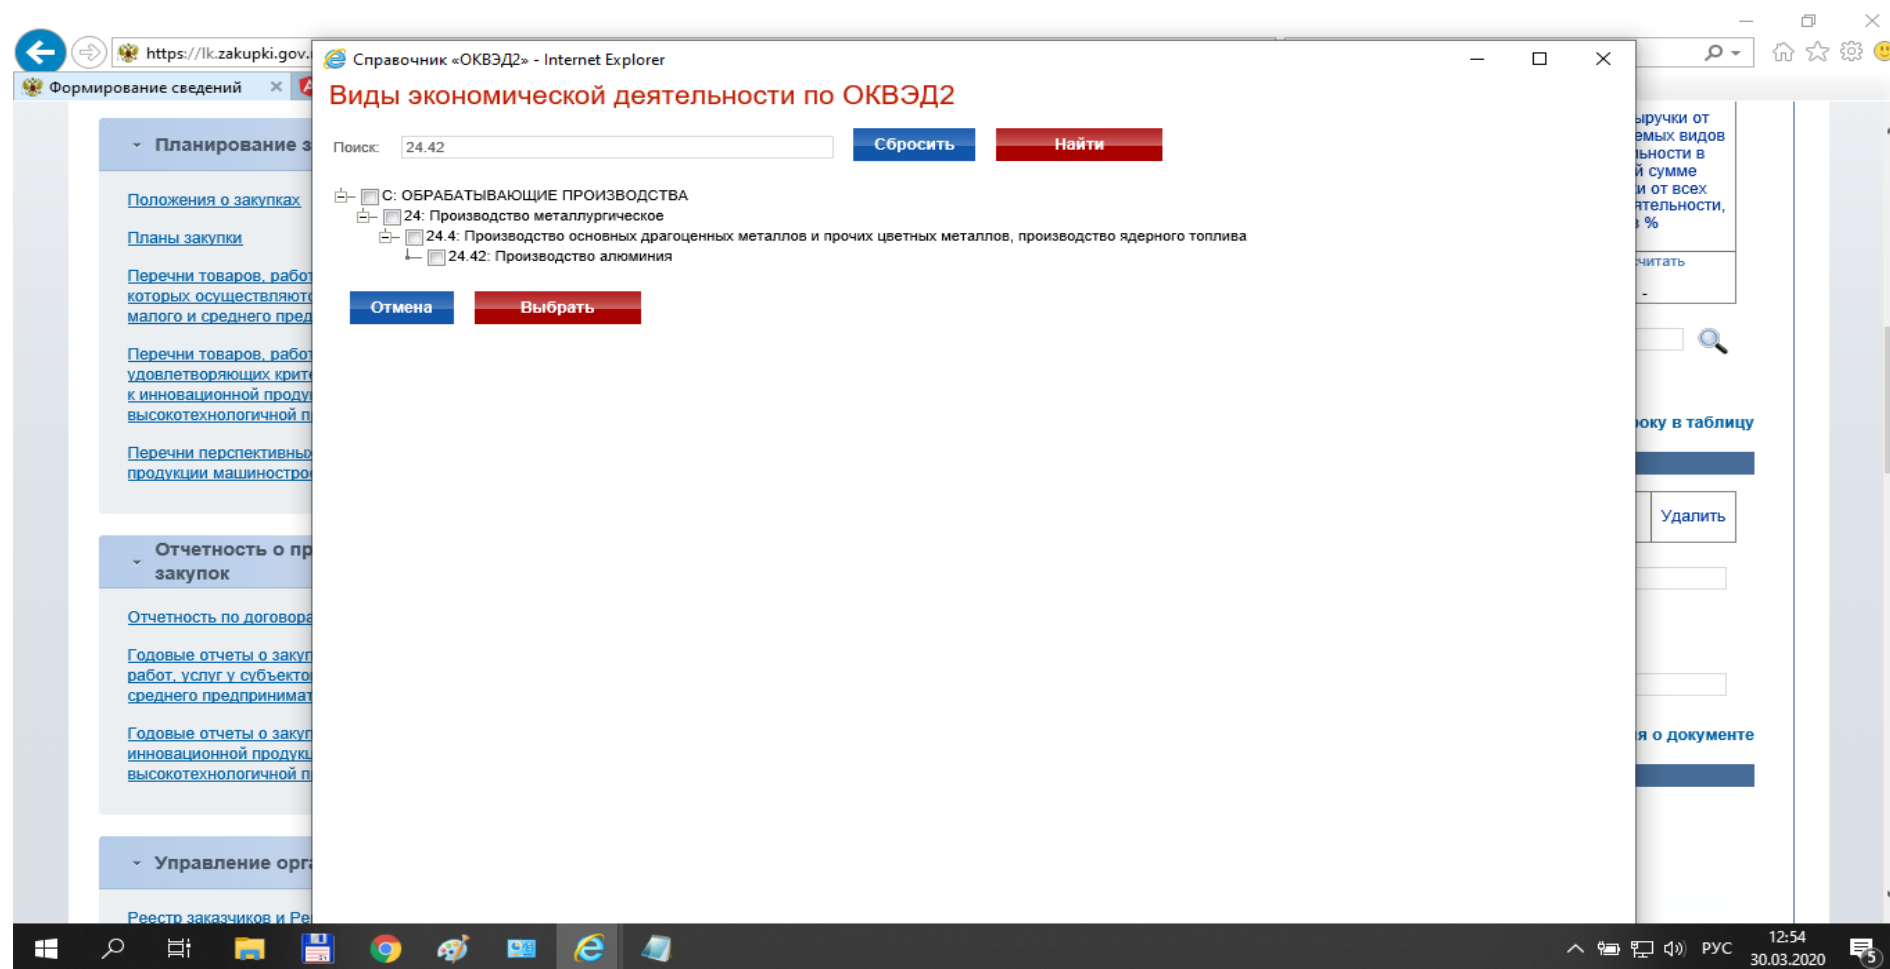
https://lk.zakupki.gov.

Формирование сведений

Справочник «ОКВЭД2» - Internet Explorer

Виды экономической деятельности по ОКВЭД2

Поиск: 24.42

Сбросить

Найти

C: ОБРАБАТЫВАЮЩИЕ ПРОИЗВОДСТВА

24: Производство металлургическое

24.4: Производство основных драгоценных металлов и прочих цветных металлов, производство ядерного топлива

24.42: Производство алюминия

Отмена

Выбрать

Планирование з

Положения о закупках

Планы закупки

Перечни товаров, работ которых осуществляют малого и среднего пред

Перечни товаров, работ удовлетворяющих крите к инновационной продук высокотехнологичной п

Перечни перспективны продукции машиностро

Отчетность о пр закупок

Отчетность по договора

Годовые отчеты о закуп работ, услуг у субъекто среднего предпринимат

Годовые отчеты о закуп инновационной продукц высокотехнологичной п

Управление орг

Реестр заказчиков и Ре

ыручки от емых видов льности в й сумме и от всех ятельности, %

читать

-

оку в таблицу

Удалить

я о документе

РУС

12:54
30.03.2020